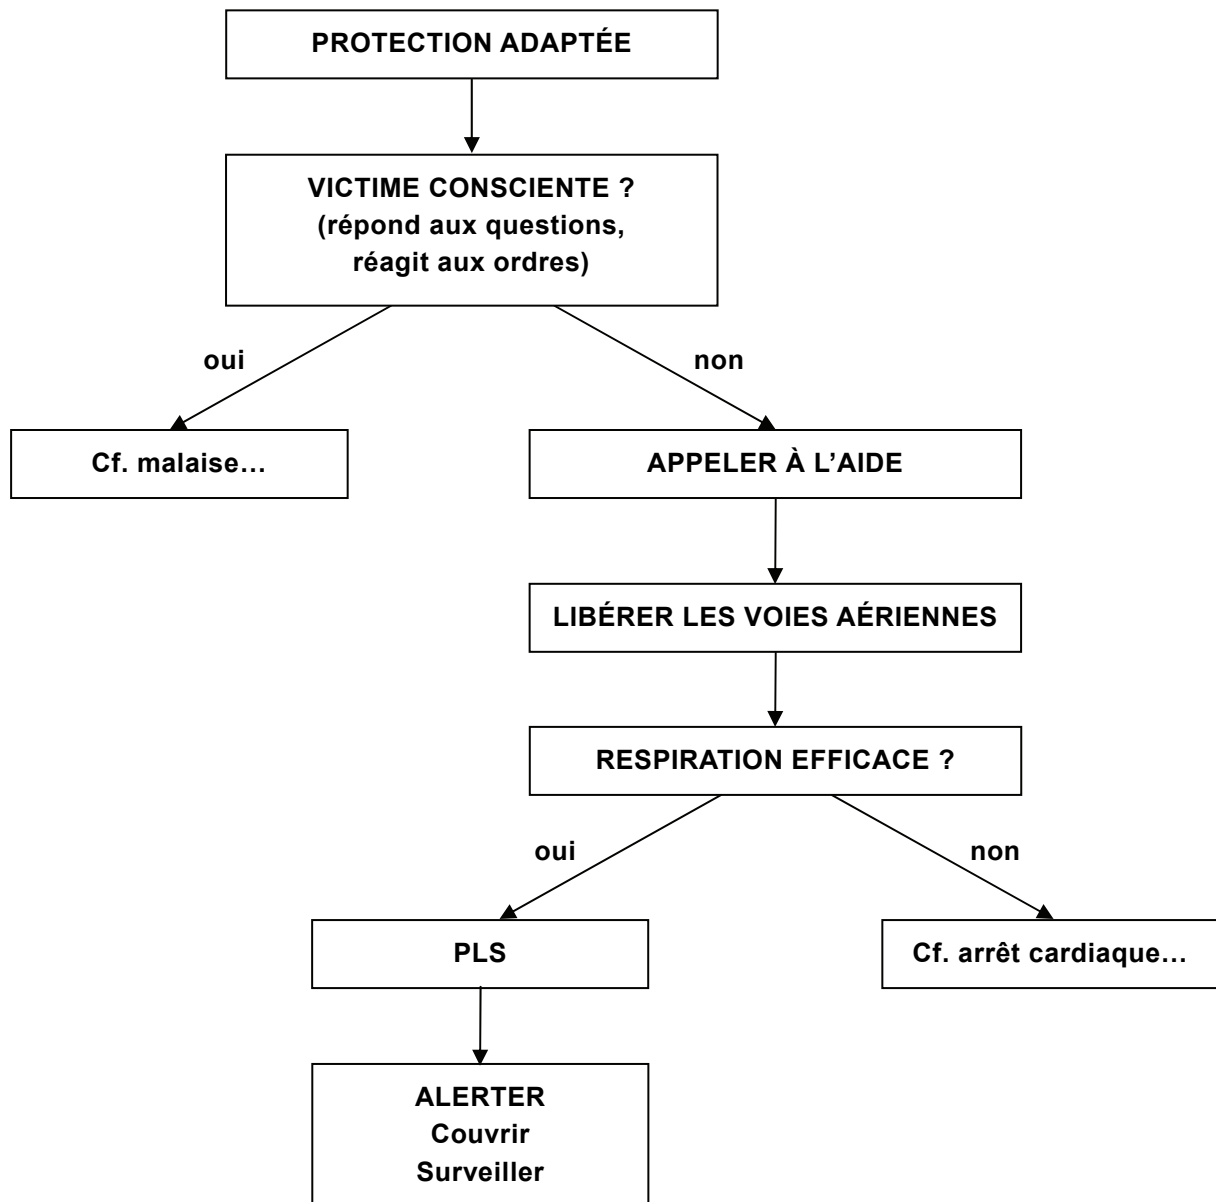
PROTECTION ADAPTÉE

VICTIME CONSCIENTE ?
(répond aux questions,
réagit aux ordres)

oui

non

Cf. malaise…

APPELER À L'AIDE

LIBÉRER LES VOIES AÉRIENNES

RESPIRATION EFFICACE ?

oui

non

PLS

Cf. arrêt cardiaque…

ALERTER
Couvrir
Surveiller